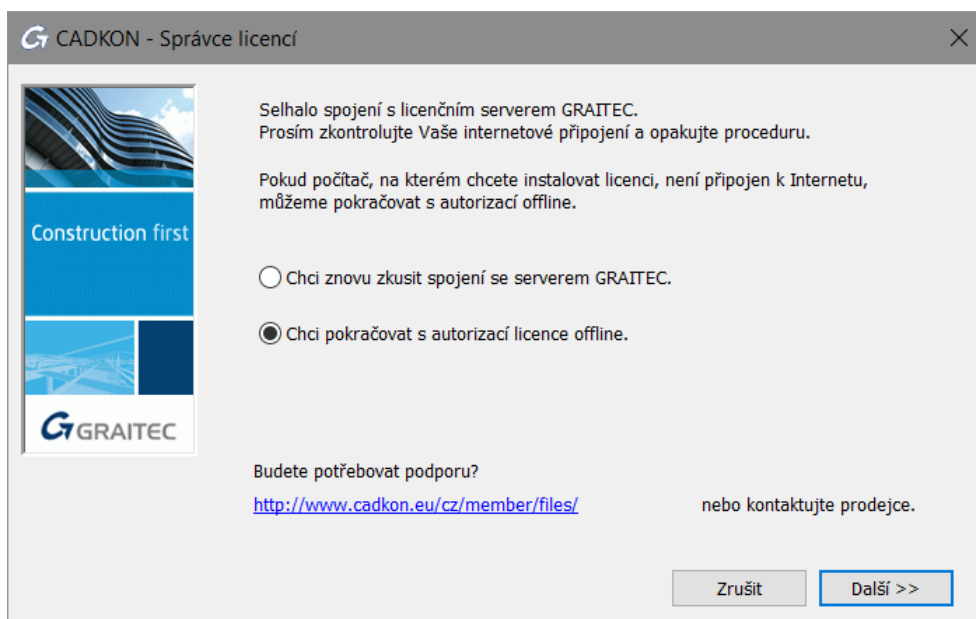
CADKON - Správce licencí

Construction first

GRAITEC

Selhalo spojení s licenčním serverem GRAITEC.
Prosím zkontrolujte Vaše internetové připojení a opakujte proceduru.

Pokud počítač, na kterém chcete instalovat licenci, není připojen k Internetu, můžeme pokračovat s autorizací offline.

Chci znovu zkusit spojení se serverem GRAITEC.

Chci pokračovat s autorizací licence offline.

Budete potřebovat podporu?

http://www.cadkon.eu/cz/member/files/ nebo kontaktujte prodejce.

Zrušit

Další >>